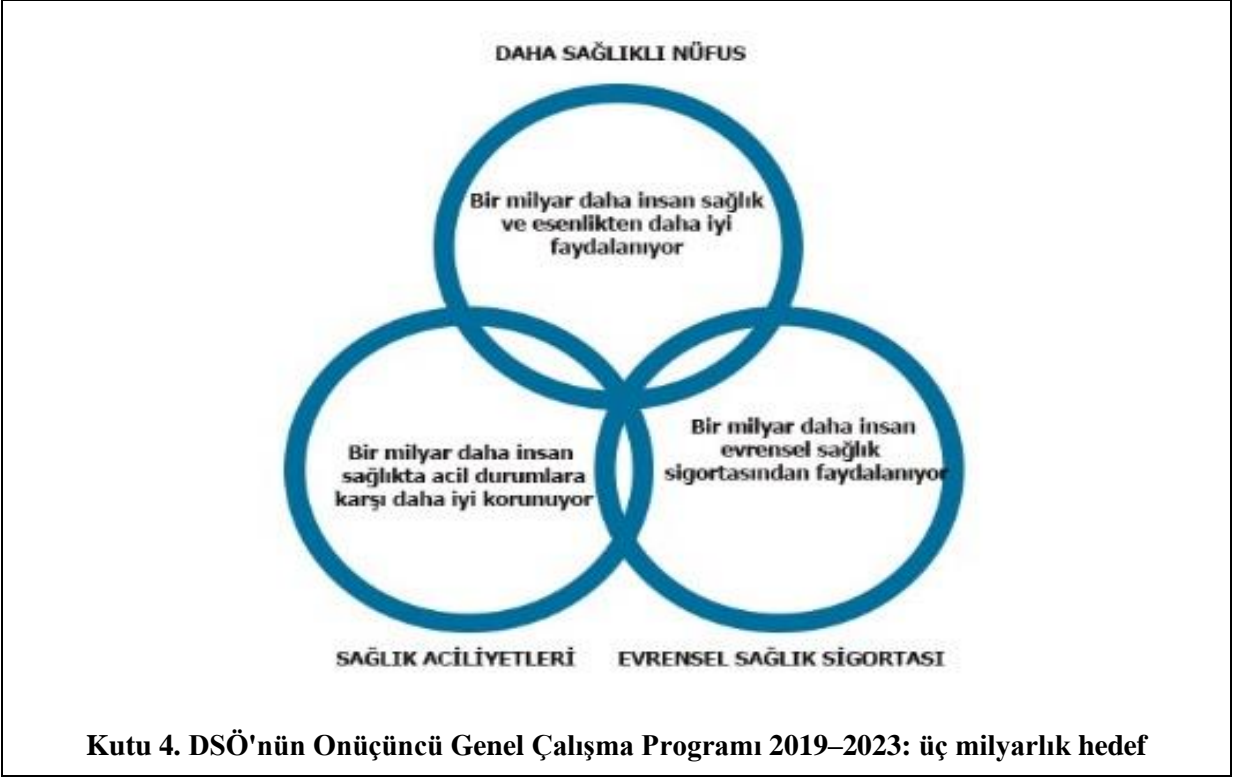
DAHA SAĞLIKLI NÜFUS

Bir milyar daha insan sağlık ve esenlikten daha iyi faydalanıyor

Bir milyar daha insan sağlıkta acil durumlara karşı daha iyi korunuyor

Bir milyar daha insan evrensel sağlık sigortasından faydalanıyor

SAĞLIK ACİLİYETLERİ

EVRENSEL SAĞLIK SİGORTASI

Kutu 4. DSÖ'nün Onüçüncü Genel Çalışma Programı 2019–2023: üç milyarlık hedef